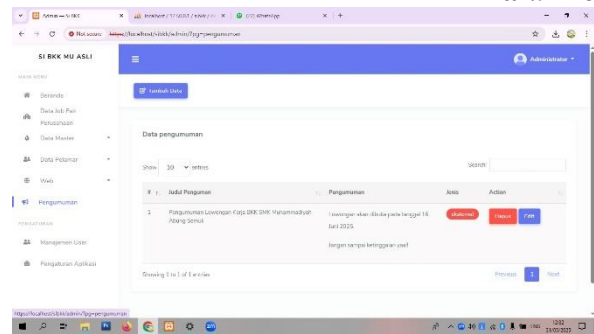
Admin — SI BKK | localhost / 127.0.0.1 / sibkk / ini | (13) WhatsApp | +

Not secure | https://localhost/sibkk/admin/?pg=pengumuman

SI BKK MU ASLI

Administrator

MAIN MENU

Beranda

Data Job Fair Perusahaan

Data Master

Data Pelamar

Web

Pengumuman

PENGATURAN

Manajemen User

Pengaturan Aplikasi

Tambah Data

Data pengumuman

Show 10 entries

Search:

| # | Judul Pengumuman | Pengumuman | Jenis | Action |
|---|---|---|---|---|
| 1 | Pengumuman Lowongan Kerja BKK SMK Muhammadiyah Abang Semut | Lowongan akan dibuka pada tanggal 16 Juni 2025. Jangan sampai ketinggalan yaa!! | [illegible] | Hapus Edit |

Showing 1 to 1 of 1 entries

Previous 1 Next

https://localhost/sibkk/admin/?pg=pengumuman

12:32 19/05/2025